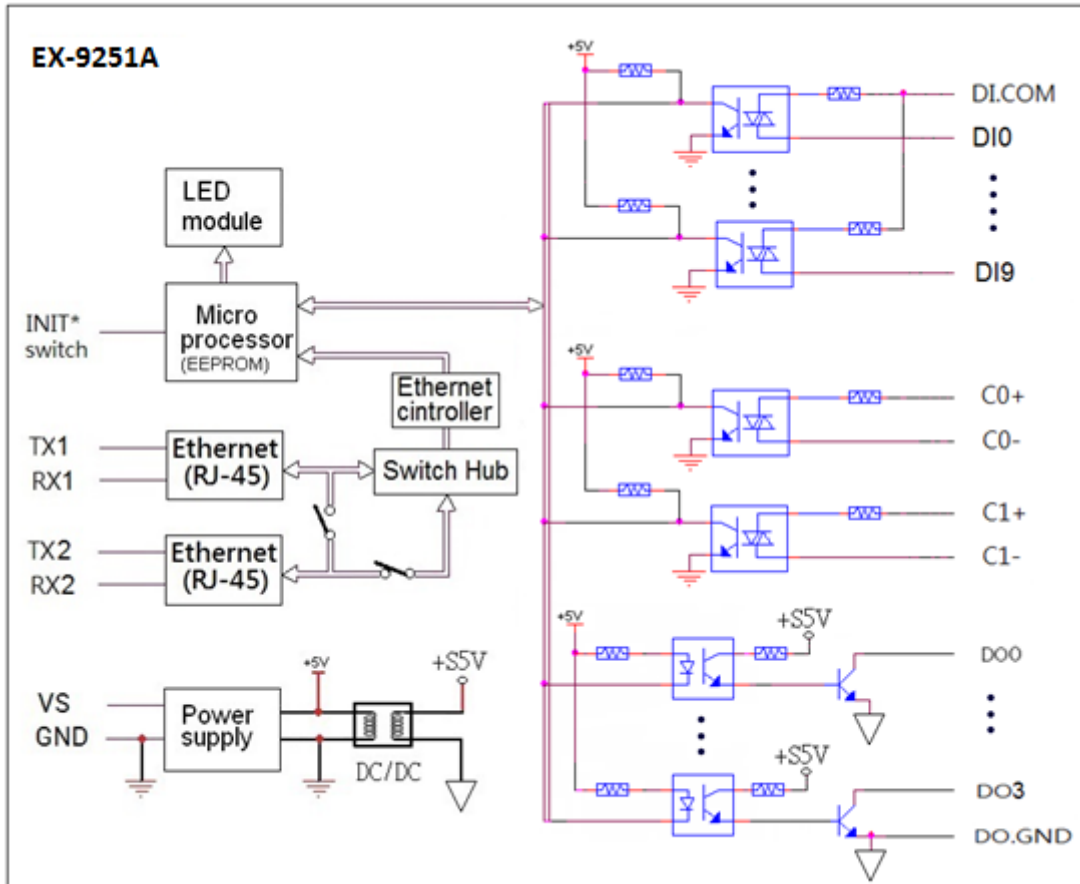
EX-9251A

LED module

INIT* switch

Micro processor (EEPROM)

Ethernet cintroller

TX1
RX1

Ethernet (RJ-45)

Switch Hub

TX2
RX2

Ethernet (RJ-45)

VS
GND

Power supply

+5V

+S5V

DC/DC

+5V

DI.COM
DI0
DI9

+5V

C0+
C0-
C1+
C1-

+5V

+S5V

DO0

+S5V

DO3
DO.GND